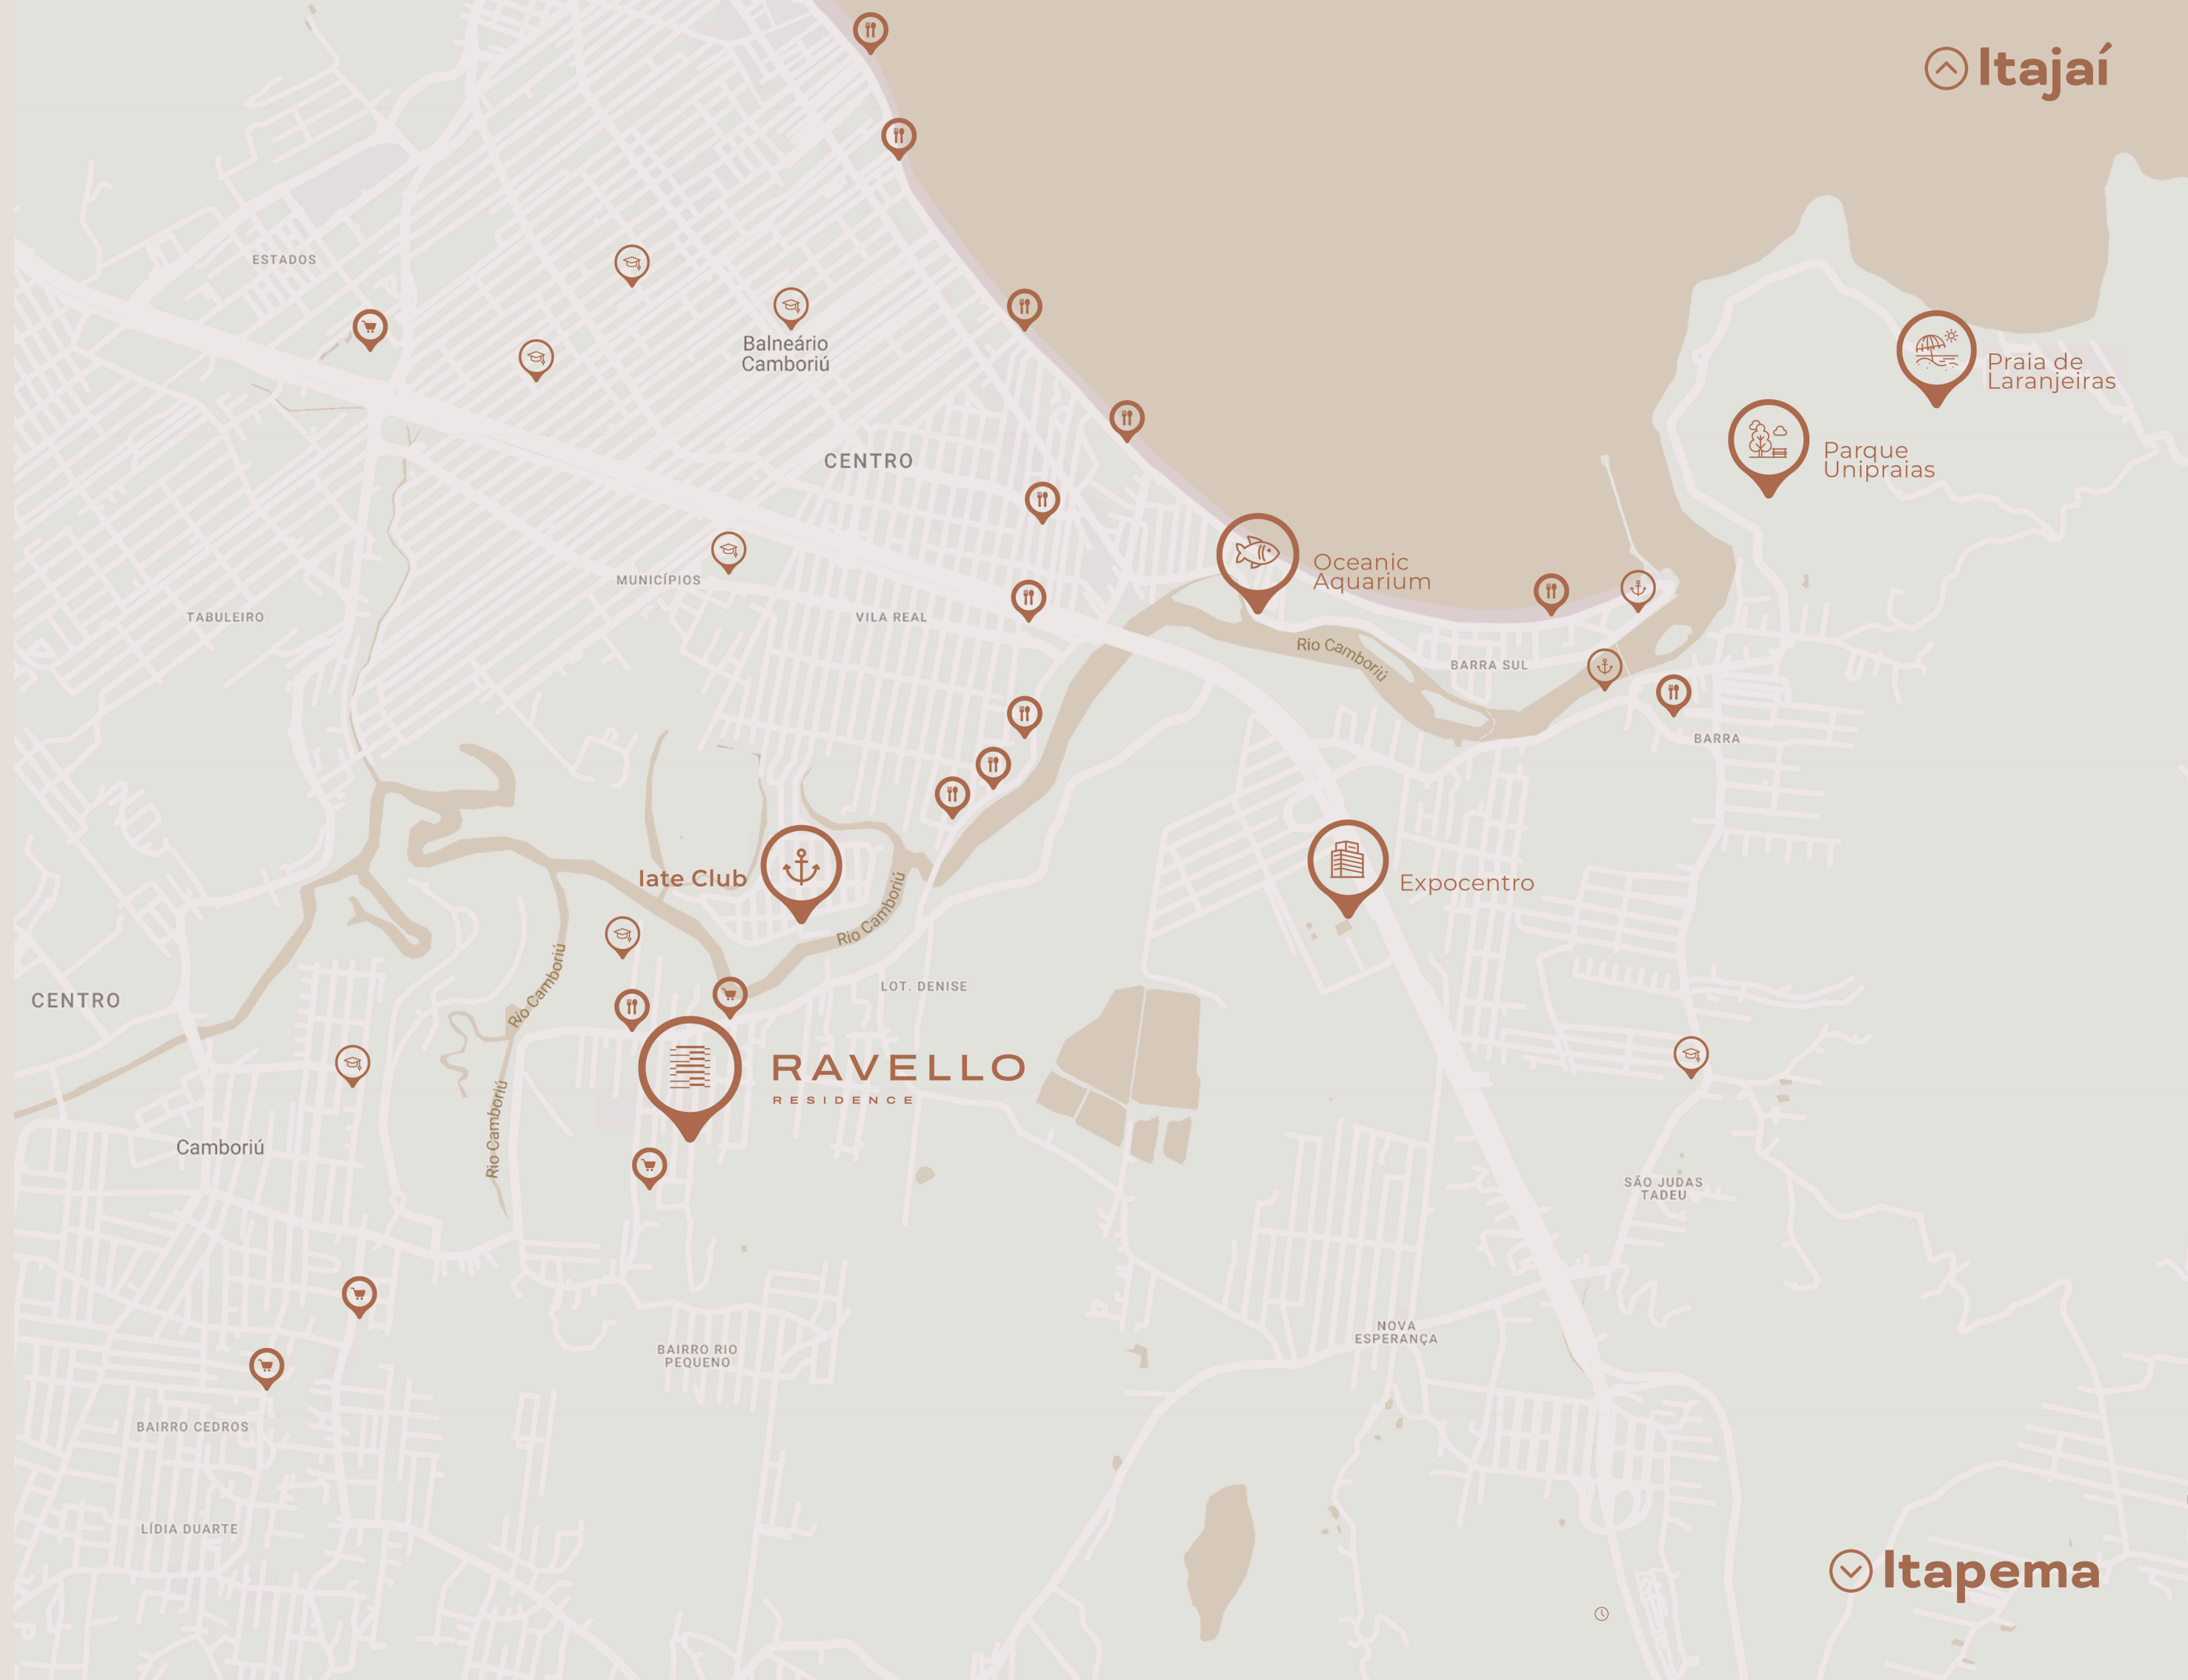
Itajaí

ESTADOS

Balneário Camboriú

Praia de Laranjeiras

Parque Unipraias

CENTRO

Oceanic Aquarium

MUNICÍPIOS

TABULEIRO

VILA REAL

Rio Camboriú

BARRA SUL

BARRA

Iate Club

Rio Camboriú

Expocentro

CENTRO

Rio Camboriú

LOT. DENISE

RAVELLO
RESIDENCE

Rio Camboriú

Camboriú

SÃO JUDAS TADEU

NOVA ESPERANÇA

BAIRRO RIO PEQUENO

BAIRRO CEDROS

LÍDIA DUARTE

Itapema